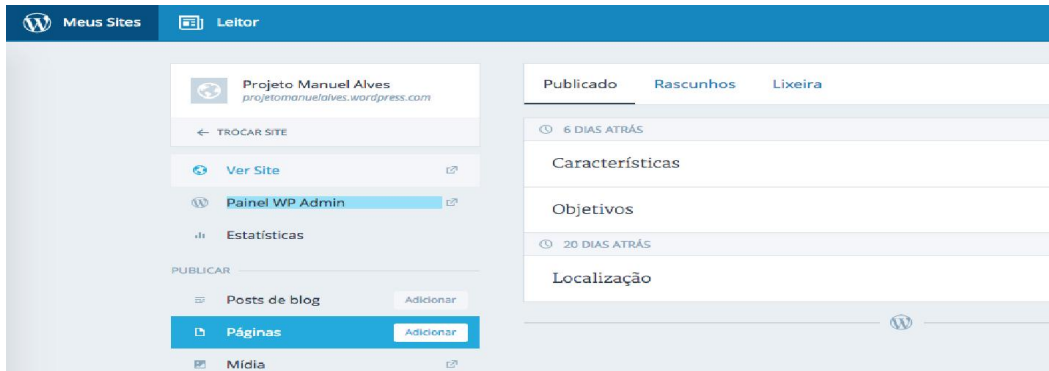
Meus Sites
Leitor

Projeto Manuel Alves
projetomanuelalves.wordpress.com

← TROCAR SITE

Ver Site
Painel WP Admin
Estatísticas

PUBLICAR
Posts de blog Adicionar
Páginas Adicionar
Mídia

Publicado Rascunhos Lixeira

6 DIAS ATRÁS
Características
Objetivos

20 DIAS ATRÁS
Localização